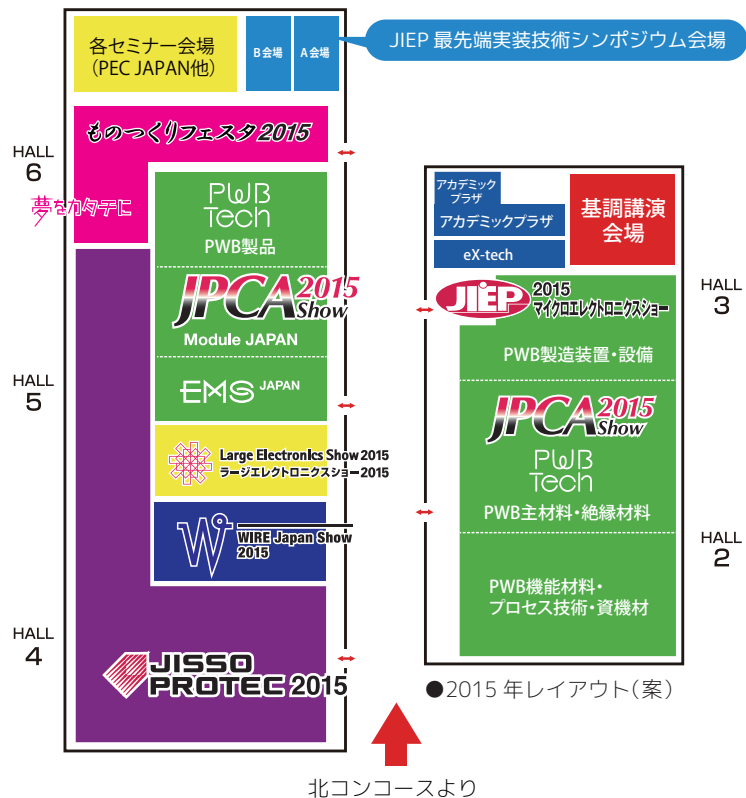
各セミナー会場
(PEC JAPAN他)

B会場

A会場

JIEP 最先端実装技術シンポジウム会場

HALL
6

ものつくりフェスタ2015

夢をカタチに

PWB
Tech
PWB製品

JPCA 2015 Show
Module JAPAN

EMS JAPAN

HALL
5

Large Electronics Show 2015
ラージエレクトロニクスショー2015

WIRE Japan Show 2015

HALL
4

JISSO PROTEC 2015

アカデミック
プラザ

アカデミックプラザ

eX-tech

基調講演
会場

HALL
3

JIEP 2015
マイクロエレクトロニクスショー

PWB製造装置・設備

JPCA 2015 Show

PWB
Tech
PWB主材料・絶縁材料

HALL
2

PWB機能材料・
プロセス技術・資機材

●2015 年レイアウト(案)

北コンコースより